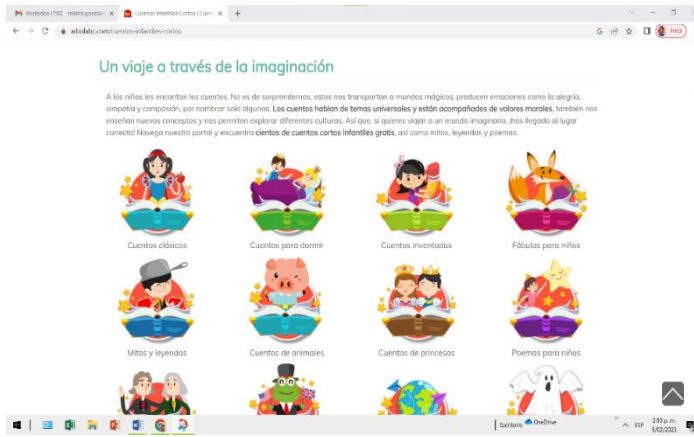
Recibidos (190) - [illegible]
Cuentos Infantiles Cortos | Cuen
+
arbolabc.com/cuentos-infantiles-cortos
Error

Un viaje a través de la imaginación

A los niños les encantan los cuentos. No es de sorprendernos, estos nos transportan a mundos mágicos, producen emociones como la alegría, simpatía y compasión, por nombrar solo algunas. Los cuentos hablan de temas universales y están acompañados de valores morales, también nos enseñan nuevos conceptos y nos permiten explorar diferentes culturas. Así que, si quieres viajar a un mundo imaginario, ¡has llegado al lugar correcto! Navega nuestro portal y encuentra cientos de cuentos cortos infantiles gratis, así como mitos, leyendas y poemas.

Cuentos clásicos
Cuentos para dormir
Cuentos inventados
Fábulas para niños
Mitos y leyendas
Cuentos de animales
Cuentos de princesas
Poemas para niños

Escritorio
OneDrive
ESP
2:53 p. m.
5/02/2023